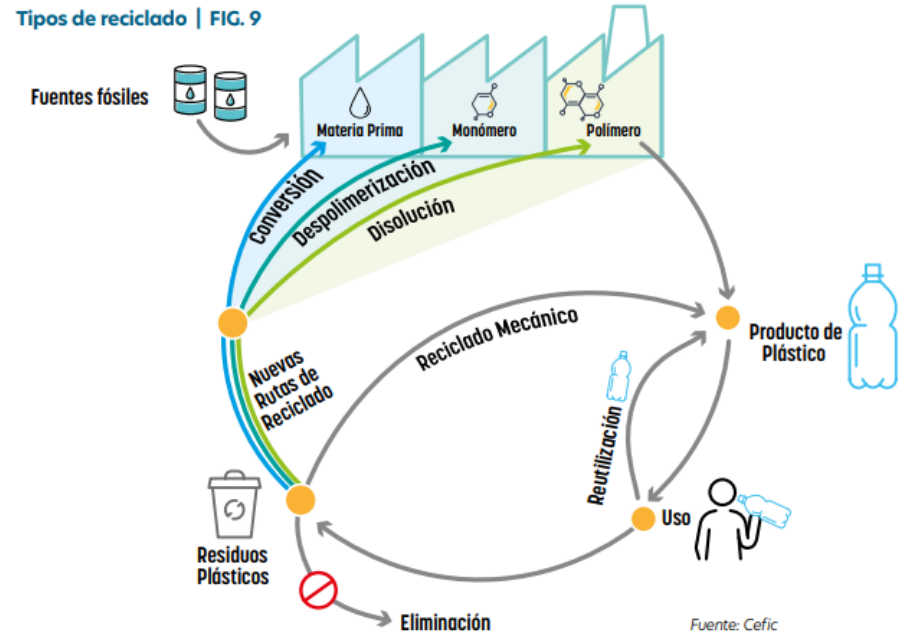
Tipos de reciclado | FIG. 9

Fuentes fósiles

Materia Prima

Monómero

Polímero

Conversión

Despolimerización

Disolución

Producto de Plástico

Reciclado Mecánico

Nuevas Rutas de Reciclado

Reutilización

Uso

Residuos Plásticos

Eliminación

Fuente: Cefic